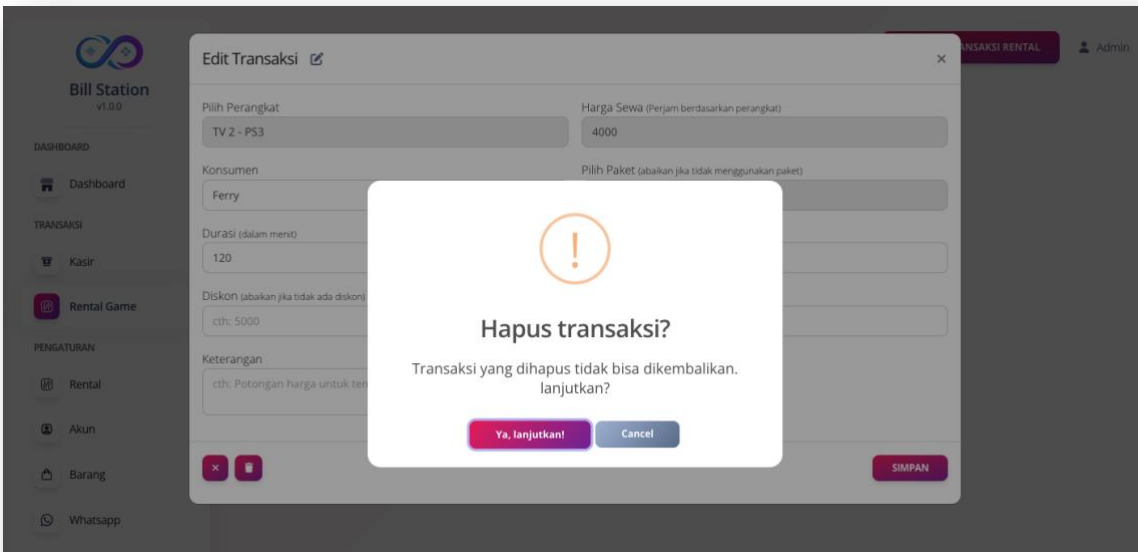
Bill Station
v1.0.0

DASHBOARD
Dashboard
TRANSAKSI
Kasir
Rental Game
PENGATURAN
Rental
Akun
Barang
Whatsapp

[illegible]NSAKSI RENTAL
Admin

Edit Transaksi
×

Pilih Perangkat
TV 2 - PS3
Harga Sewa (Perjam berdasarkan perangkat)
4000
Konsumen
Ferry
Pilih Paket (abaikan jika tidak menggunakan paket)
Durasi (dalam menit)
120
Diskon (abaikan jika tidak ada diskon)
cth: 5000
Keterangan
cth: Potongan harga untuk ten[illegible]

SIMPAN

!
Hapus transaksi?
Transaksi yang dihapus tidak bisa dikembalikan. lanjutkan?
Ya, lanjutkan!
Cancel